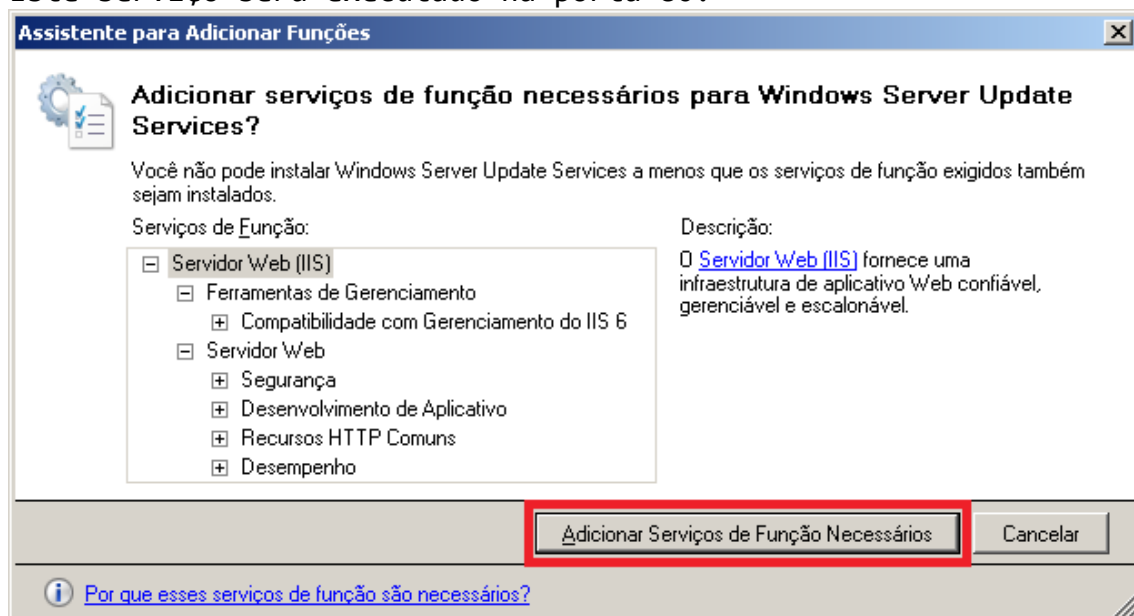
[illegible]

Assistente para Adicionar Funções

Adicionar serviços de função necessários para Windows Server Update Services?

Você não pode instalar Windows Server Update Services a menos que os serviços de função exigidos também sejam instalados.

Serviços de Função:

Servidor Web (IIS)
Ferramentas de Gerenciamento
Compatibilidade com Gerenciamento do IIS 6
Servidor Web
Segurança
Desenvolvimento de Aplicativo
Recursos HTTP Comuns
Desempenho

Descrição:

O Servidor Web (IIS) fornece uma infraestrutura de aplicativo Web confiável, gerenciável e escalonável.

Adicionar Serviços de Função Necessários

Cancelar

Por que esses serviços de função são necessários?